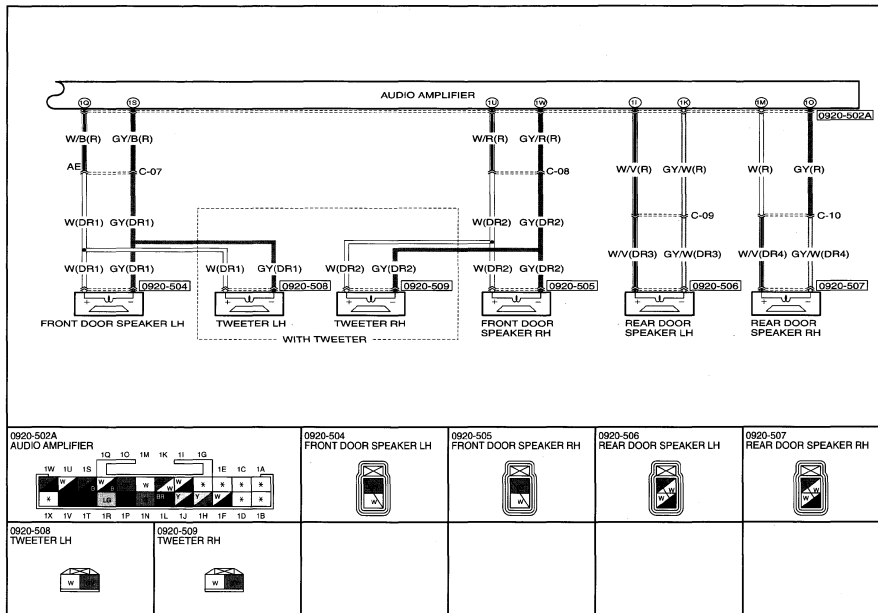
AUDIO AMPLIFIER

1Q 1S 1U 1W 1I 1K 1M 1O

0920-502A

W/B(R) GY/B(R)
AE C-07
W(DR1) GY(DR1)
W(DR1) GY(DR1)
0920-504
FRONT DOOR SPEAKER LH

W(DR1) GY(DR1)
0920-508
TWEETER LH

W(DR2) GY(DR2)
0920-509
TWEETER RH

WITH TWEETER

W/R(R) GY/R(R)
C-08
W(DR2) GY(DR2)
W(DR2) GY(DR2)
0920-505
FRONT DOOR SPEAKER RH

W/V(R) GY/W(R)
C-09
W/V(DR3) GY/W(DR3)
0920-506
REAR DOOR SPEAKER LH

W(R) GY(R)
C-10
W/V(DR4) GY/W(DR4)
0920-507
REAR DOOR SPEAKER RH

0920-502A
AUDIO AMPLIFIER
1Q 1O 1M 1K 1I 1G
1W 1U 1S 1E 1C 1A
W W W W W * * * * * LG B BR Y W W W * * *
1X 1V 1T 1R 1P 1N 1L 1J 1H 1F 1D 1B

0920-504
FRONT DOOR SPEAKER LH
W

0920-505
FRONT DOOR SPEAKER RH
W

0920-506
REAR DOOR SPEAKER LH
W W

0920-507
REAR DOOR SPEAKER RH
W W

0920-508
TWEETER LH
W

0920-509
TWEETER RH
W